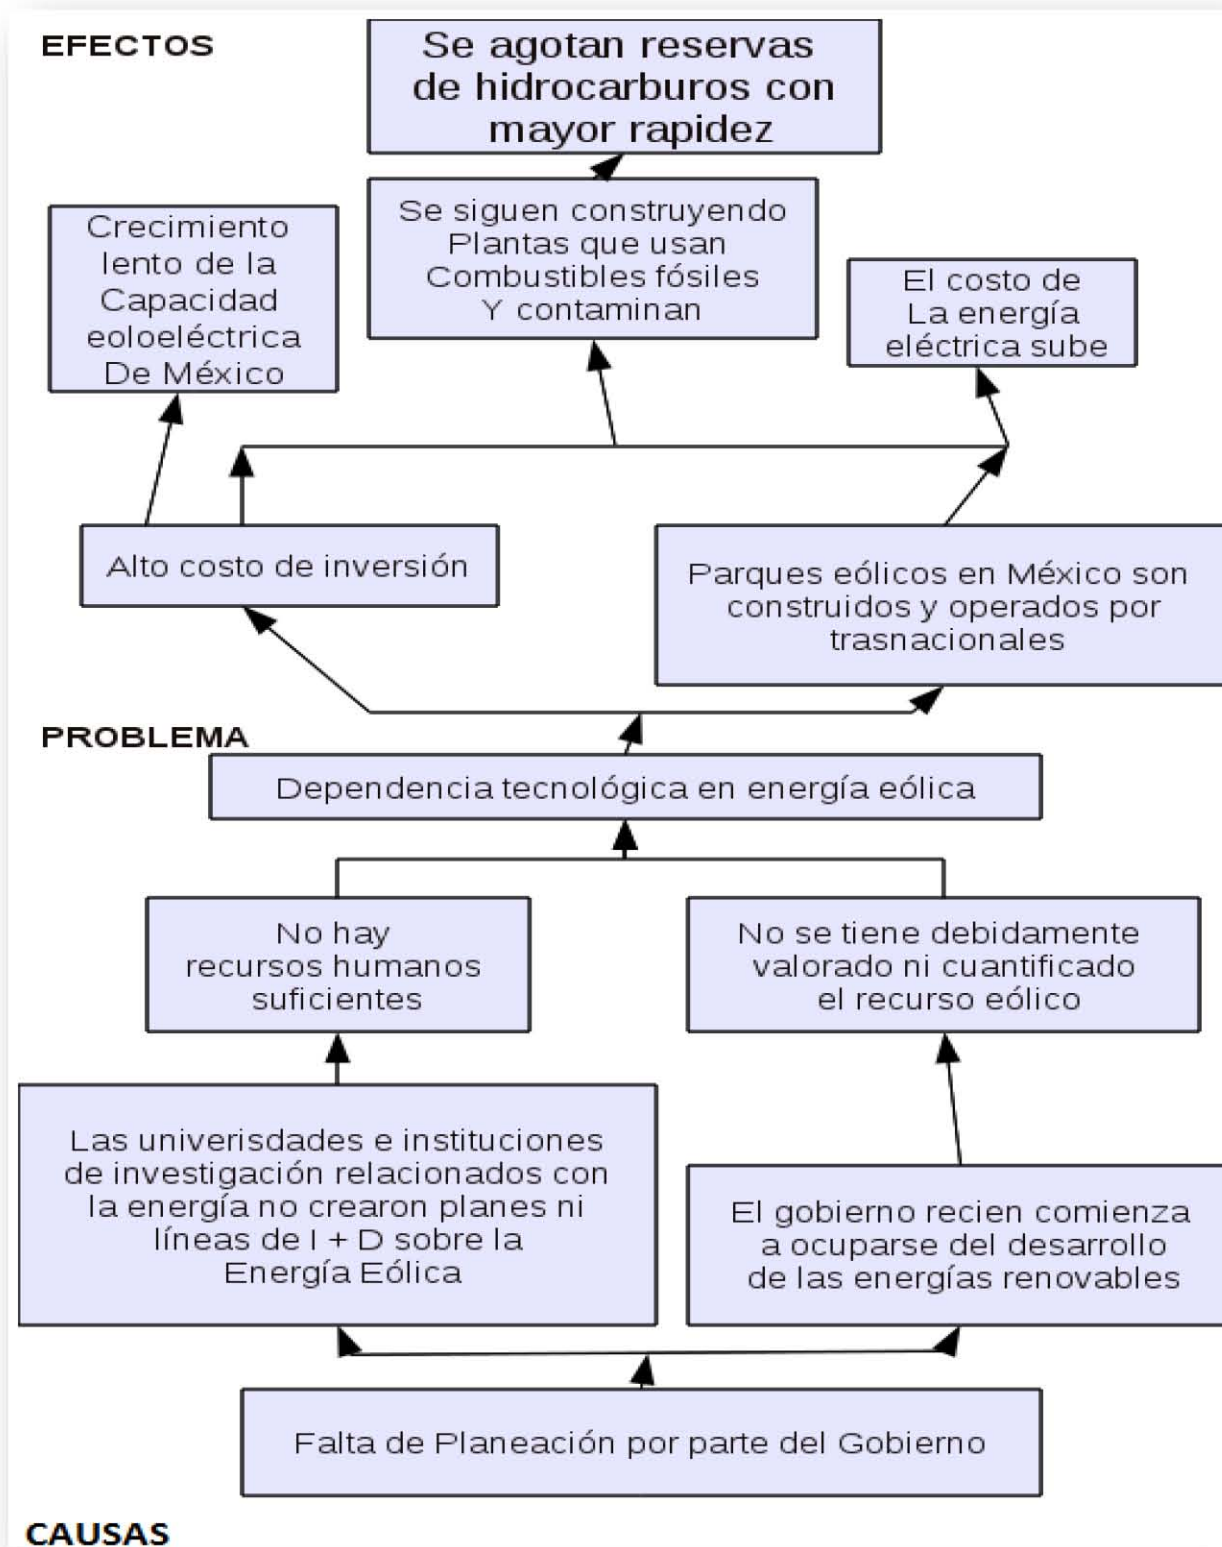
EFECTOS

Se agotan reservas de hidrocarburos con mayor rapidez

Crecimiento lento de la Capacidad eoloeléctrica De México

Se siguen construyendo Plantas que usan Combustibles fósiles Y contaminan

El costo de La energía eléctrica sube

Alto costo de inversión

Parques eólicos en México son construidos y operados por trasnacionales

PROBLEMA

Dependencia tecnológica en energía eólica

No hay recursos humanos suficientes

No se tiene debidamente valorado ni cuantificado el recurso eólico

Las univerisdades e instituciones de investigación relacionados con la energía no crearon planes ni líneas de I + D sobre la Energía Eólica

El gobierno recien comienza a ocuparse del desarrollo de las energías renovables

Falta de Planeación por parte del Gobierno

CAUSAS